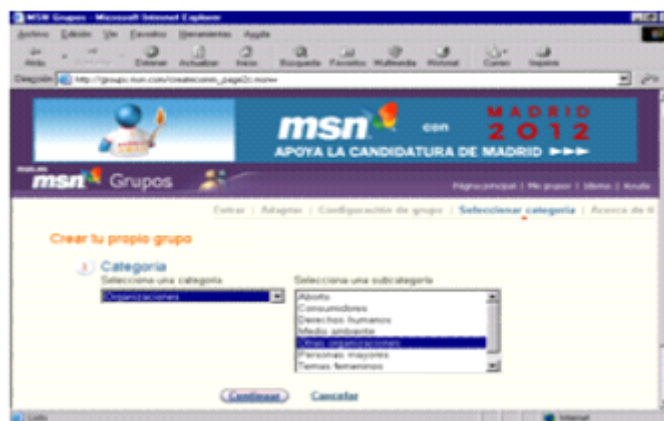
MSN Grupos - Microsoft Internet Explorer

Archivo Edición Ver Favoritos Herramientas Ayuda

Atrás Adelante Detener Actualizar Inicio Búsqueda Favoritos Multimedia Historial Correo Imprimir

Dirección http://groups.msn.com/createcomm_page2c.msnw

msn con MADRID 2012

APOYA LA CANDIDATURA DE MADRID ►►►

msn Grupos

Página principal | Mis grupos | Idioma | Ayuda

Entrar | Adaptar | Configuración de grupo | Seleccionar categoría | Acceso de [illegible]

Crear tu propio grupo

1 Categoría

Selecciona una categoría

Organizaciones

Selecciona una subcategoría

Aborto
Consumidores
Derechos humanos
Medio ambiente
Otras organizaciones
Personas mayores
Temas femeninos

Continuar Cancelar

Listo

Internet